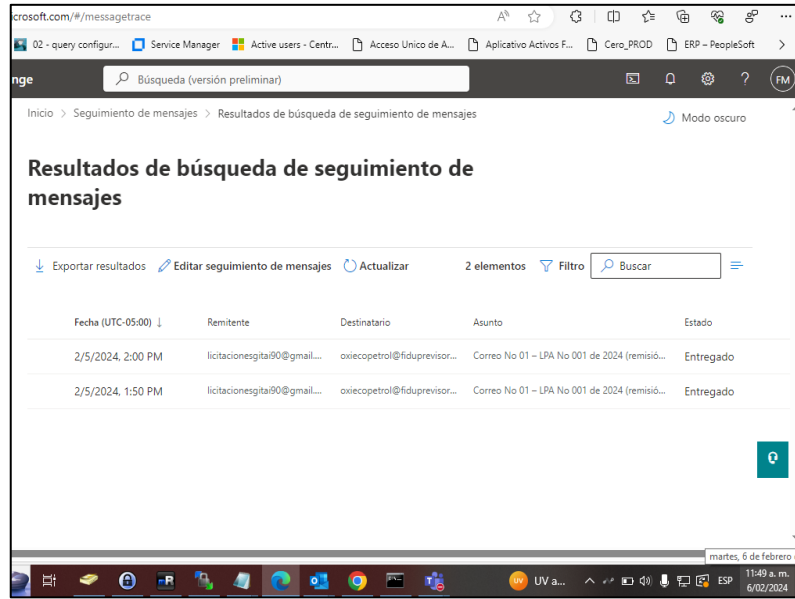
crosoft.com/#/messagetrace

02 - query configur... Service Manager Active users - Centr... Acceso Unico de A... Aplicativo Activos F... Cero_PROD ERP – PeopleSoft

nge Búsqueda (versión preliminar) FM

Inicio > Seguimiento de mensajes > Resultados de búsqueda de seguimiento de mensajes

Modo oscuro

Resultados de búsqueda de seguimiento de mensajes

Exportar resultados Editar seguimiento de mensajes Actualizar 2 elementos Filtro Buscar

| Fecha (UTC-05:00) ↓ | Remitente | Destinatario | Asunto | Estado |
|---|---|---|---|---|
| 2/5/2024, 2:00 PM | licitacionesgitai90@gmail.... | oxiecopetrol@fiduprevisor... | Correo No 01 – LPA No 001 de 2024 (remisió... | Entregado |
| 2/5/2024, 1:50 PM | licitacionesgitai90@gmail.... | oxiecopetrol@fiduprevisor... | Correo No 01 – LPA No 001 de 2024 (remisió... | Entregado |

martes, 6 de febrero

UV a... ESP 11:49 a. m. 6/02/2024